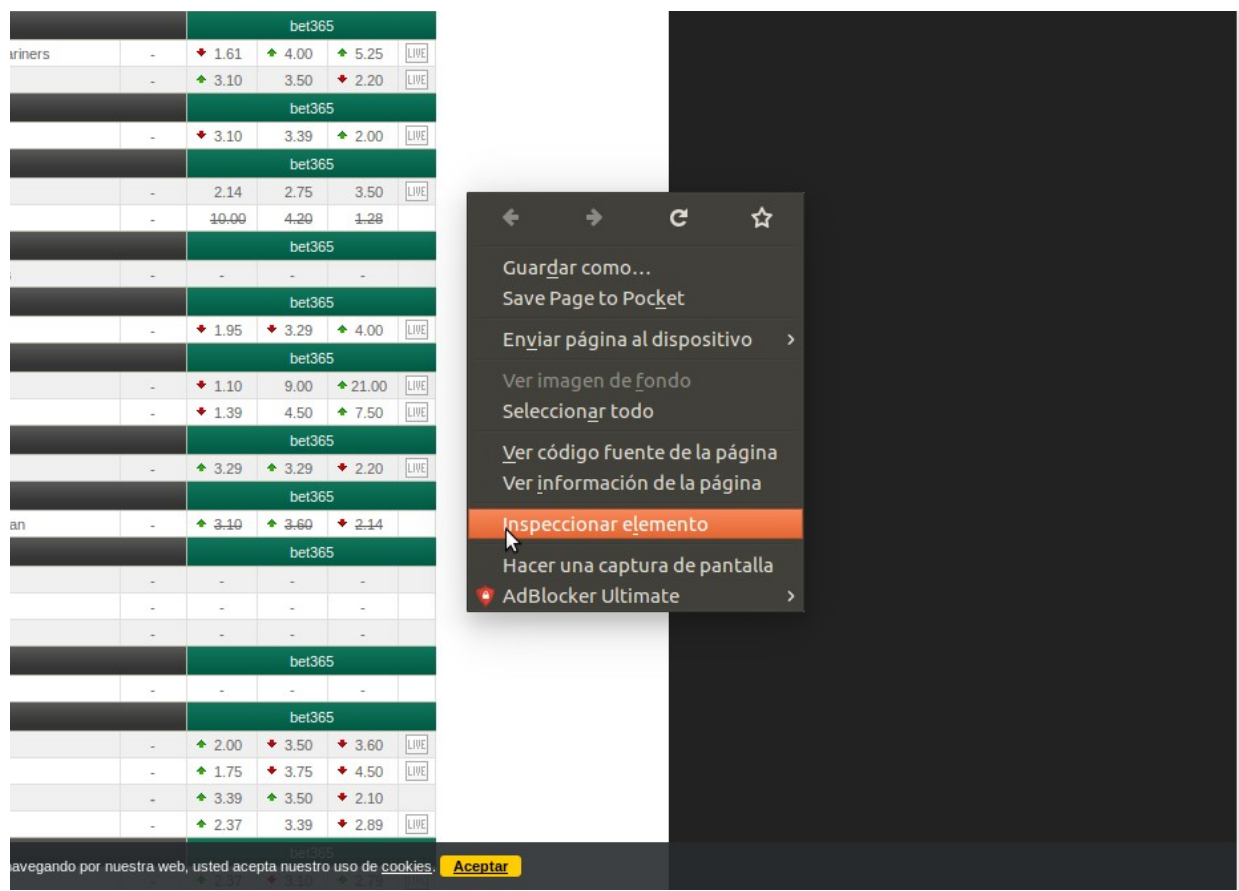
| | | bet365 | | | |
|---|---|---|---|---|---|
| ariners | - | 1.61 | 4.00 | 5.25 | LIVE |
| | - | 3.10 | 3.50 | 2.20 | LIVE |
| | | bet365 | | | |
| | - | 3.10 | 3.39 | 2.00 | LIVE |
| | | bet365 | | | |
| | - | 2.14 | 2.75 | 3.50 | LIVE |
| | - | ~~10.00~~ | ~~4.20~~ | ~~1.28~~ | |
| | | bet365 | | | |
| | - | - | - | - | |
| | | bet365 | | | |
| | - | 1.95 | 3.29 | 4.00 | LIVE |
| | | bet365 | | | |
| | - | 1.10 | 9.00 | 21.00 | LIVE |
| | - | 1.39 | 4.50 | 7.50 | LIVE |
| | | bet365 | | | |
| | - | 3.29 | 3.29 | 2.20 | LIVE |
| | | bet365 | | | |
| an | - | ~~3.10~~ | ~~3.60~~ | ~~2.14~~ | |
| | | bet365 | | | |
| | - | - | - | - | |
| | - | - | - | - | |
| | - | - | - | - | |
| | | bet365 | | | |
| | - | - | - | - | |
| | | bet365 | | | |
| | - | 2.00 | 3.50 | 3.60 | LIVE |
| | - | 1.75 | 3.75 | 4.50 | LIVE |
| | - | 3.39 | 3.50 | 2.10 | |
| | - | 2.37 | 3.39 | 2.89 | LIVE |
| | | bet365 | | | |

Guardar como…
Save Page to Pocket
Enviar página al dispositivo
Ver imagen de fondo
Seleccionar todo
Ver código fuente de la página
Ver información de la página
Inspeccionar elemento
Hacer una captura de pantalla
AdBlocker Ultimate

avegando por nuestra web, usted acepta nuestro uso de cookies. Aceptar